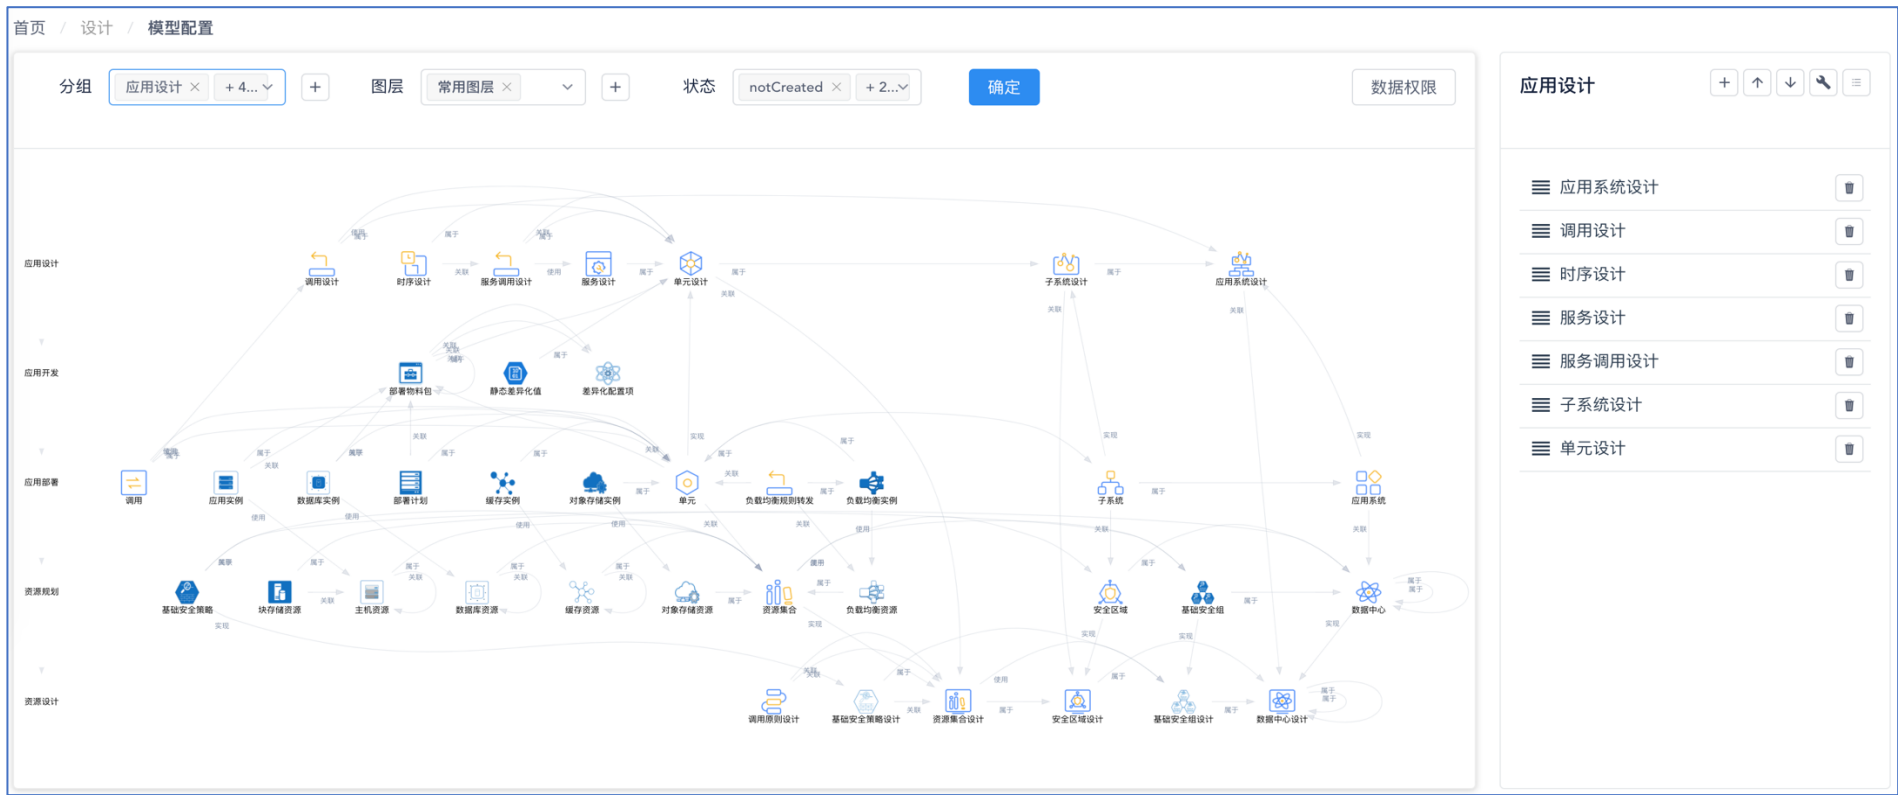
首页 / 设计 / 模型配置

分组 应用设计 × + 4... 图层 常用图层 × 状态 notCreated × + 2... 确定 数据权限

应用设计
应用开发
应用部署
资源规划
资源设计

调用设计 时序设计 服务调用设计 服务设计 单元设计 子系统设计 应用系统设计
部署物料包 静态差异化值 差异化配置项
调用 应用实例 数据库实例 部署计划 缓存实例 对象存储实例 单元 负载均衡规则转发 负载均衡实例 子系统 应用系统
基础安全策略 块存储资源 主机资源 数据库资源 缓存资源 对象存储资源 资源集合 负载均衡资源 安全区域 基础安全组 数据中心
调用原则设计 基础安全策略设计 资源集合设计 安全区域设计 基础安全组设计 数据中心设计

应用设计
应用系统设计
调用设计
时序设计
服务设计
服务调用设计
子系统设计
单元设计